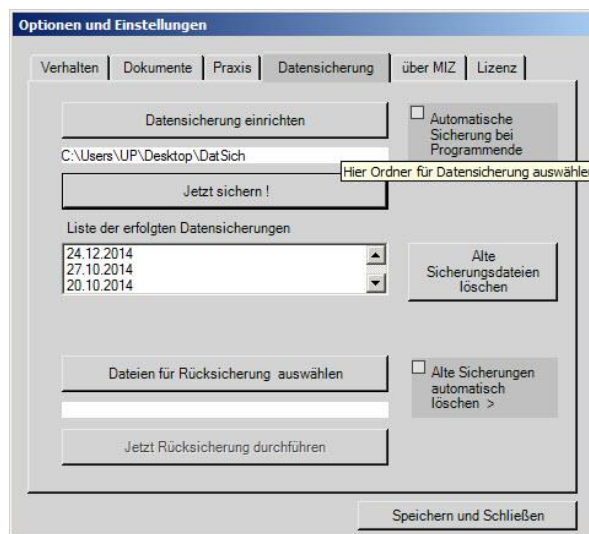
Optionen und Einstellungen

Verhalten | Dokumente | Praxis | Datensicherung | über MIZ | Lizenz

Datensicherung einrichten

Automatische Sicherung bei Programmende

C:\Users\UP\Desktop\DatSich

Hier Ordner für Datensicherung auswähle

Jetzt sichern !

Liste der erfolgten Datensicherungen

24.12.2014
27.10.2014
20.10.2014

Alte Sicherungsdateien löschen

Dateien für Rücksicherung auswählen

Alte Sicherungen automatisch löschen >

Jetzt Rücksicherung durchführen

Speichern und Schließen